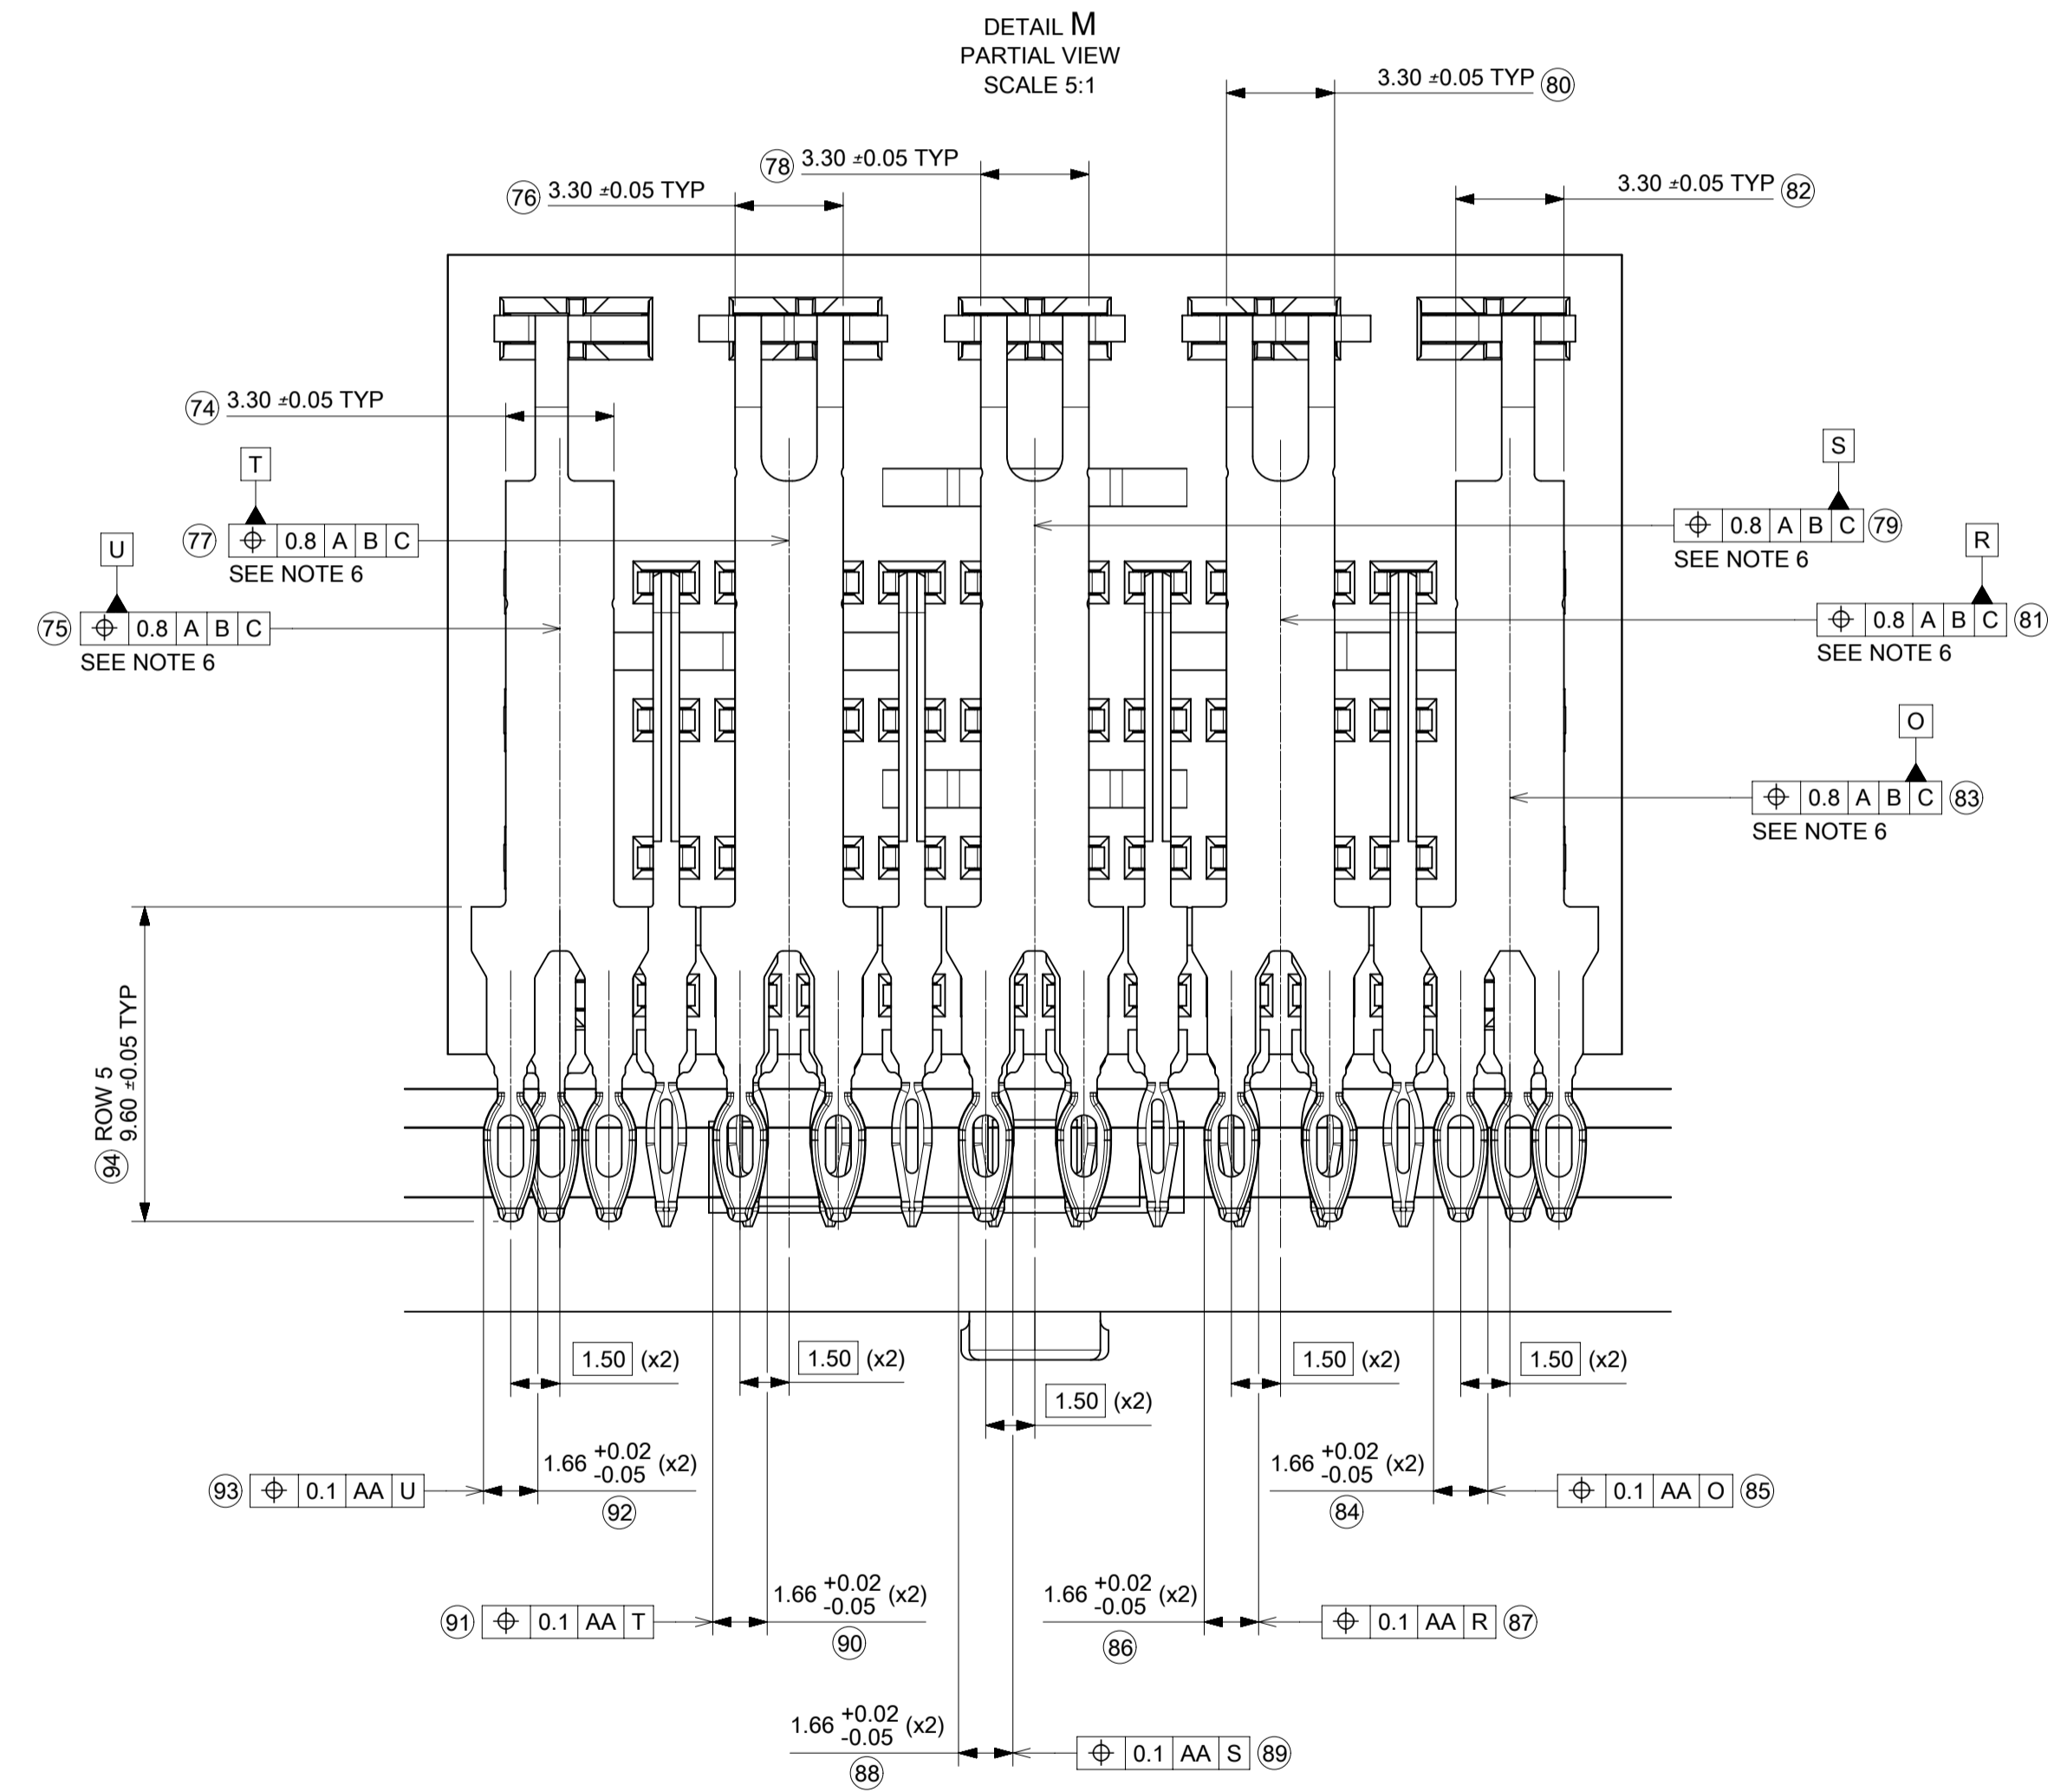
DETAIL M
PARTIAL VIEW
SCALE 5:1

3.30 ±0.05 TYP 80

78 3.30 ±0.05 TYP

76 3.30 ±0.05 TYP

3.30 ±0.05 TYP 82

74 3.30 ±0.05 TYP

T

77 | $\oplus$ | 0.8 | A | B | C |
SEE NOTE 6

U

75 | $\oplus$ | 0.8 | A | B | C |
SEE NOTE 6

S

| $\oplus$ | 0.8 | A | B | C | 79
SEE NOTE 6

R

| $\oplus$ | 0.8 | A | B | C | 81
SEE NOTE 6

O

| $\oplus$ | 0.8 | A | B | C | 83
SEE NOTE 6

94 ROW 5
9.60 ±0.05 TYP

1.50 (x2)

1.50 (x2)

1.50 (x2)

1.50 (x2)

1.50 (x2)

1.66 $^{+0.02}_{-0.05}$ (x2)
92

93 | $\oplus$ | 0.1 | AA | U |

1.66 $^{+0.02}_{-0.05}$ (x2)
84

| $\oplus$ | 0.1 | AA | O | 85

1.66 $^{+0.02}_{-0.05}$ (x2)
90

91 | $\oplus$ | 0.1 | AA | T |

1.66 $^{+0.02}_{-0.05}$ (x2)
86

| $\oplus$ | 0.1 | AA | R | 87

1.66 $^{+0.02}_{-0.05}$ (x2)
88

| $\oplus$ | 0.1 | AA | S | 89